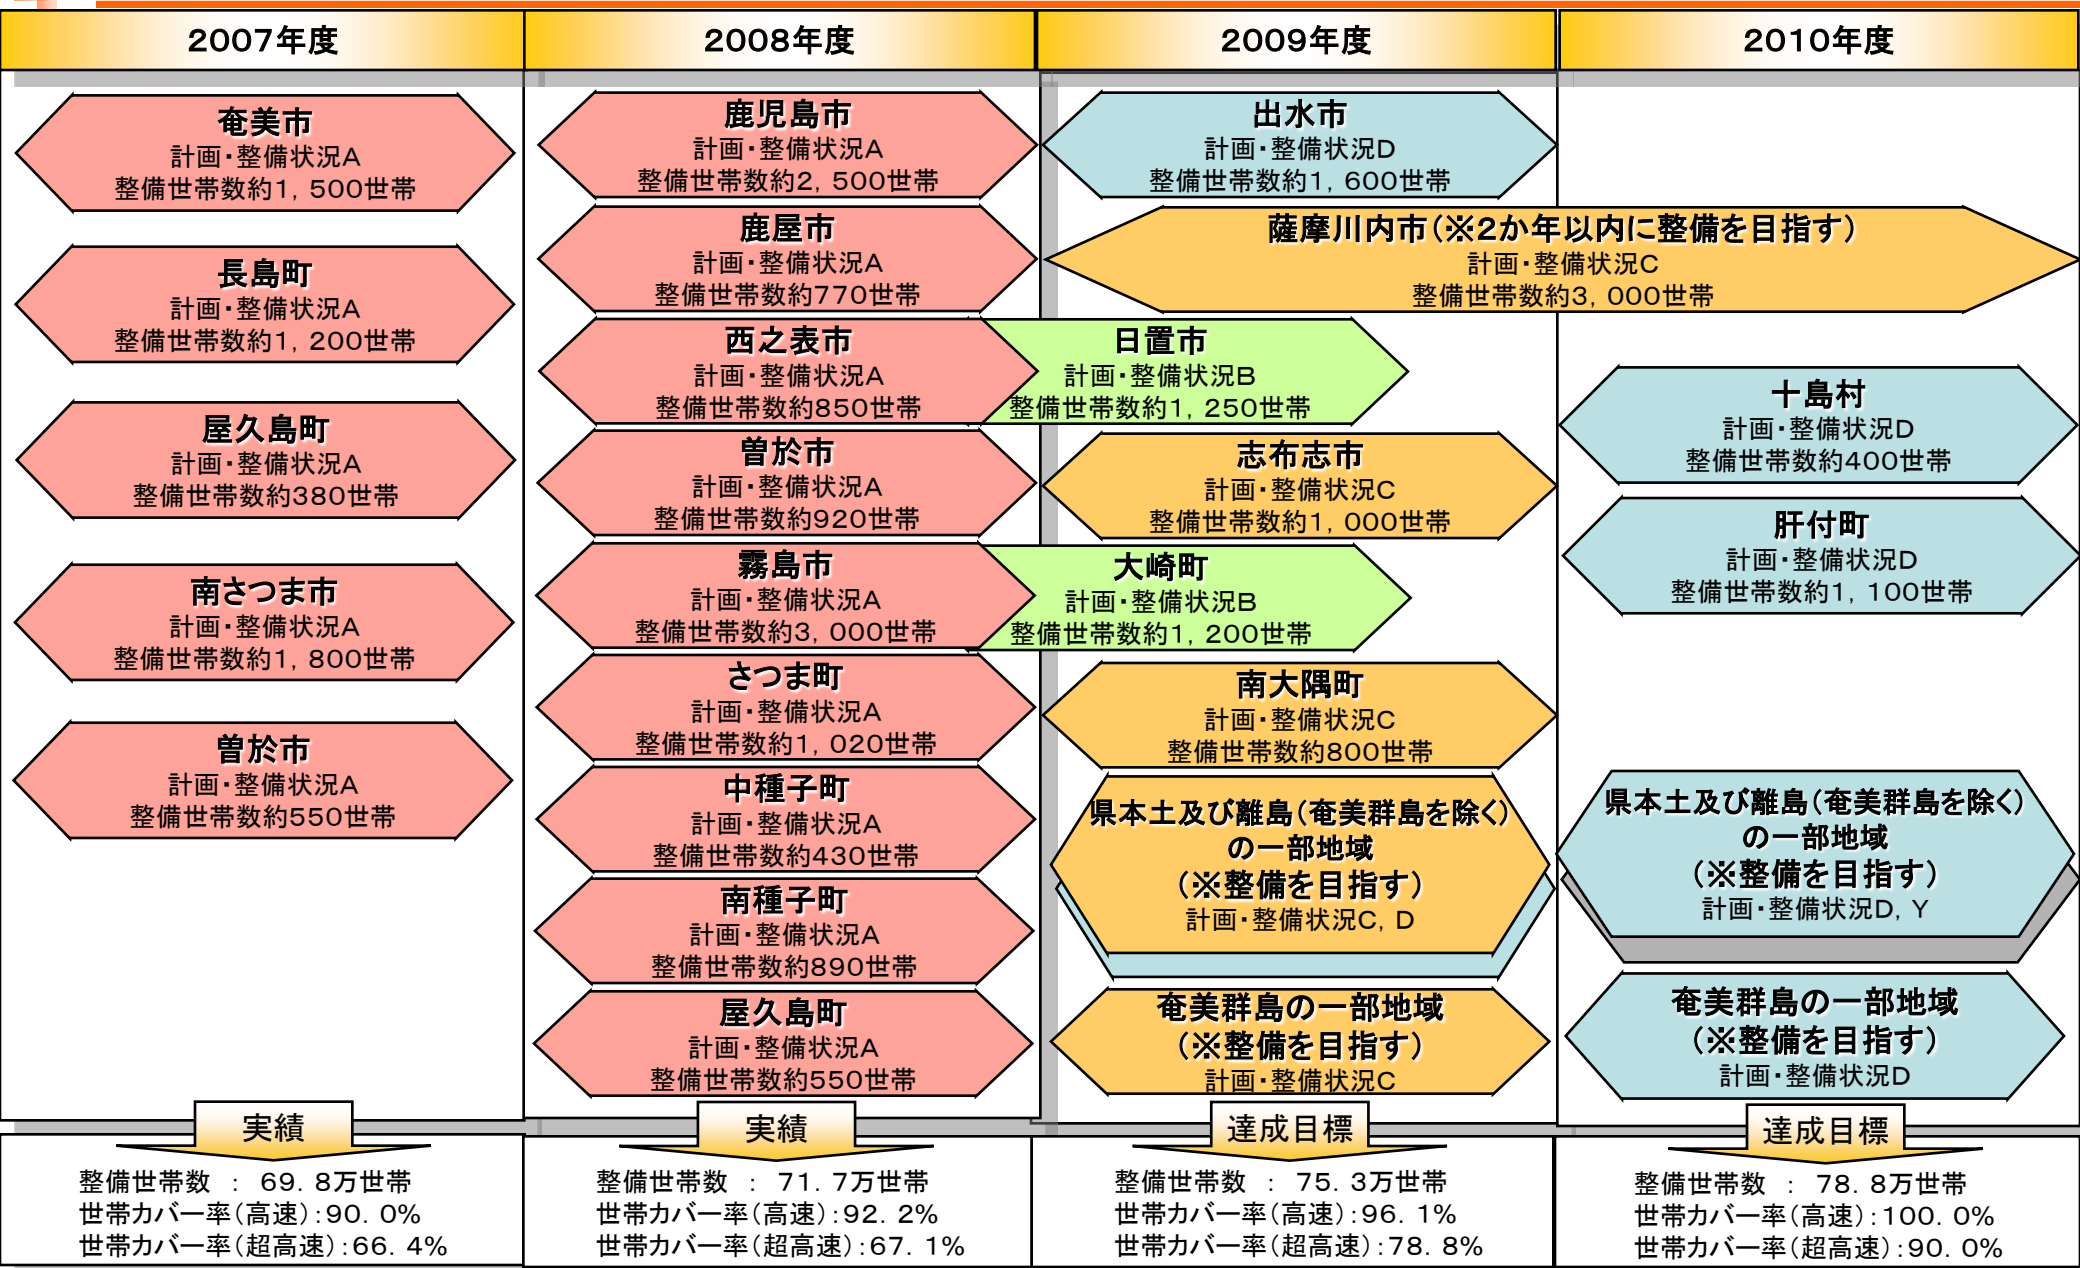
| 2007年度 | 2008年度 | 2009年度 | 2010年度 |
|---|---|---|---|

奄美市
計画・整備状況A
整備世帯数約1，500世帯

長島町
計画・整備状況A
整備世帯数約1，200世帯

屋久島町
計画・整備状況A
整備世帯数約380世帯

南さつま市
計画・整備状況A
整備世帯数約1，800世帯

曽於市
計画・整備状況A
整備世帯数約550世帯

鹿児島市
計画・整備状況A
整備世帯数約2，500世帯

鹿屋市
計画・整備状況A
整備世帯数約770世帯

西之表市
計画・整備状況A
整備世帯数約850世帯

曽於市
計画・整備状況A
整備世帯数約920世帯

霧島市
計画・整備状況A
整備世帯数約3，000世帯

さつま町
計画・整備状況A
整備世帯数約1，020世帯

中種子町
計画・整備状況A
整備世帯数約430世帯

南種子町
計画・整備状況A
整備世帯数約890世帯

屋久島町
計画・整備状況A
整備世帯数約550世帯

出水市
計画・整備状況D
整備世帯数約1，600世帯

薩摩川内市（※2か年以内に整備を目指す）
計画・整備状況C
整備世帯数約3，000世帯

日置市
計画・整備状況B
整備世帯数約1，250世帯

志布志市
計画・整備状況C
整備世帯数約1，000世帯

大崎町
計画・整備状況B
整備世帯数約1，200世帯

南大隅町
計画・整備状況C
整備世帯数約800世帯

県本土及び離島（奄美群島を除く）
の一部地域
（※整備を目指す）
計画・整備状況C，D

奄美群島の一部地域
（※整備を目指す）
計画・整備状況C

十島村
計画・整備状況D
整備世帯数約400世帯

肝付町
計画・整備状況D
整備世帯数約1，100世帯

県本土及び離島（奄美群島を除く）
の一部地域
（※整備を目指す）
計画・整備状況D，Y

奄美群島の一部地域
（※整備を目指す）
計画・整備状況D

実績
整備世帯数 ： 69．8万世帯
世帯カバー率（高速）：90．0%
世帯カバー率（超高速）：66．4%

実績
整備世帯数 ： 71．7万世帯
世帯カバー率（高速）：92．2%
世帯カバー率（超高速）：67．1%

達成目標
整備世帯数 ： 75．3万世帯
世帯カバー率（高速）：96．1%
世帯カバー率（超高速）：78．8%

達成目標
整備世帯数 ： 78．8万世帯
世帯カバー率（高速）：100．0%
世帯カバー率（超高速）：90．0%